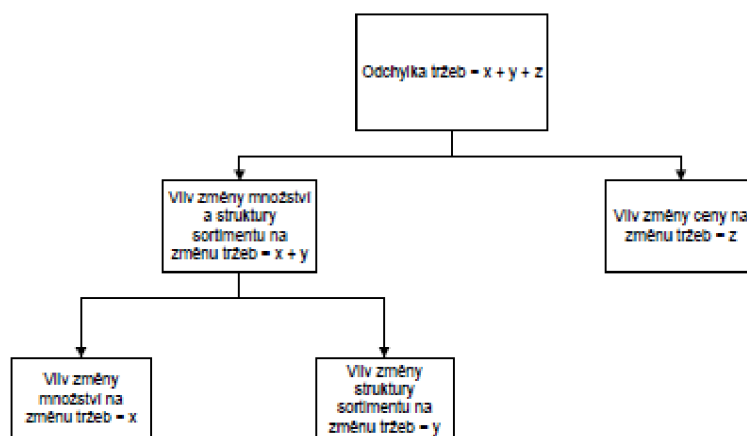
Odchylka tržeb = x + y + z

Vliv změny množství a struktury sortimentu na změnu tržeb = x + y

Vliv změny ceny na změnu tržeb = z

Vliv změny množství na změnu tržeb = x

Vliv změny struktury sortimentu na změnu tržeb = y